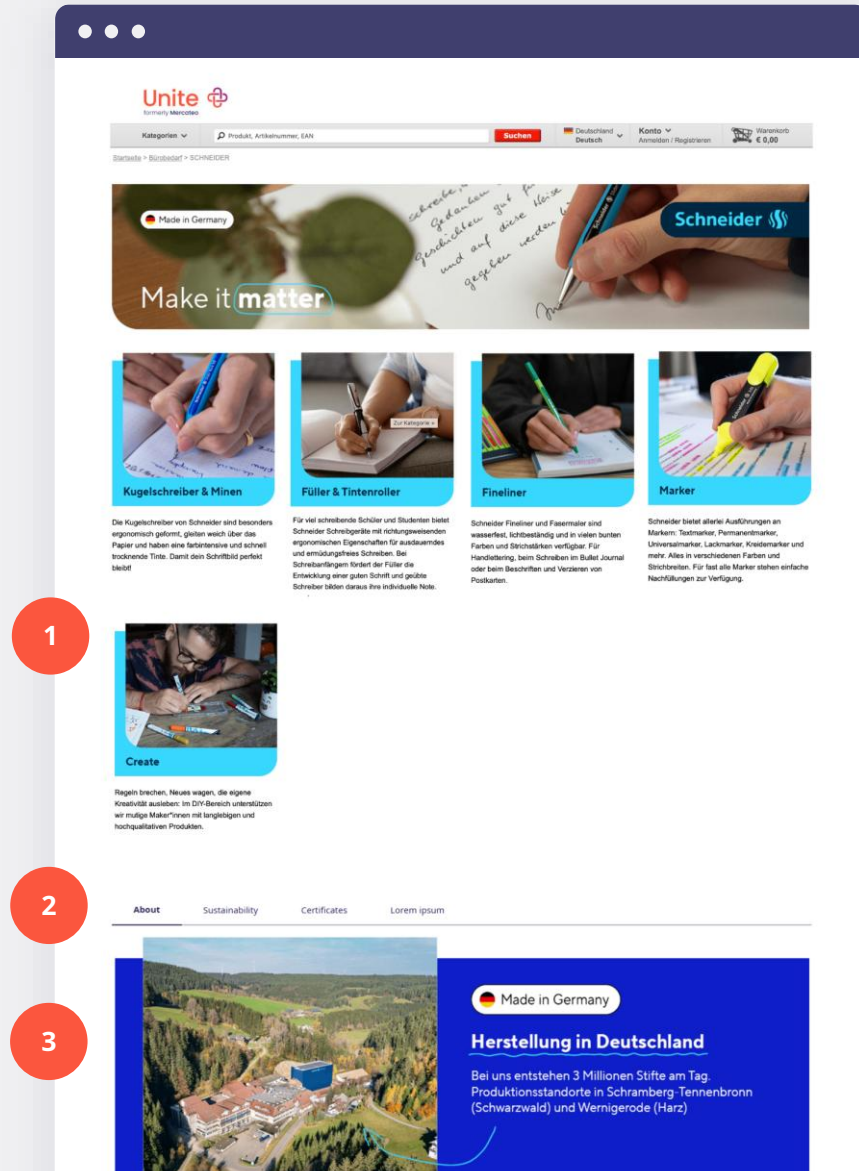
Unite
formerly Mercateo

Kategorien
Produkt, Artikelnummer, EAN
Suchen
Deutschland Deutsch
Konto Anmelden / Registrieren
Warenkorb € 0,00

Startseite > Bürobedarf > SCHNEIDER

Made in Germany
Make it matter
Schneider

Kugelschreiber & Minen
Die Kugelschreiber von Schneider sind besonders ergonomisch geformt, gleiten weich über das Papier und haben eine farbintensive und schnell trocknende Tinte. Damit dein Schriftbild perfekt bleibt!

Zur Kategorie »
Füller & Tintenroller
Für viel schreibende Schüler und Studenten bietet Schneider Schreibgeräte mit richtungsweisenden ergonomischen Eigenschaften für ausdauerndes und ermüdungsfreies Schreiben. Bei Schreibanfängern fördert der Füller die Entwicklung einer guten Schrift und geübte Schreiber bilden daraus ihre individuelle Note.

Fineliner
Schneider Fineliner und Fasermaler sind wasserfest, lichtbeständig und in vielen bunten Farben und Strichstärken verfügbar. Für Handlettering, beim Schreiben im Bullet Journal oder beim Beschriften und Verzieren von Postkarten.

Marker
Schneider bietet allerlei Ausführungen an Markern: Textmarker, Permanentmarker, Universalmarker, Lackmarker, Kreidemarker und mehr. Alles in verschiedenen Farben und Strichbreiten. Für fast alle Marker stehen einfache Nachfüllungen zur Verfügung.

1

Create
Regeln brechen, Neues wagen, die eigene Kreativität ausleben: Im DIY-Bereich unterstützen wir mutige Maker*innen mit langlebigen und hochqualitativen Produkten.

2

About
Sustainability
Certificates
Lorem ipsum

3

Made in Germany
Herstellung in Deutschland
Bei uns entstehen 3 Millionen Stifte am Tag. Produktionsstandorte in Schramberg-Tennenbronn (Schwarzwald) und Wernigerode (Harz)